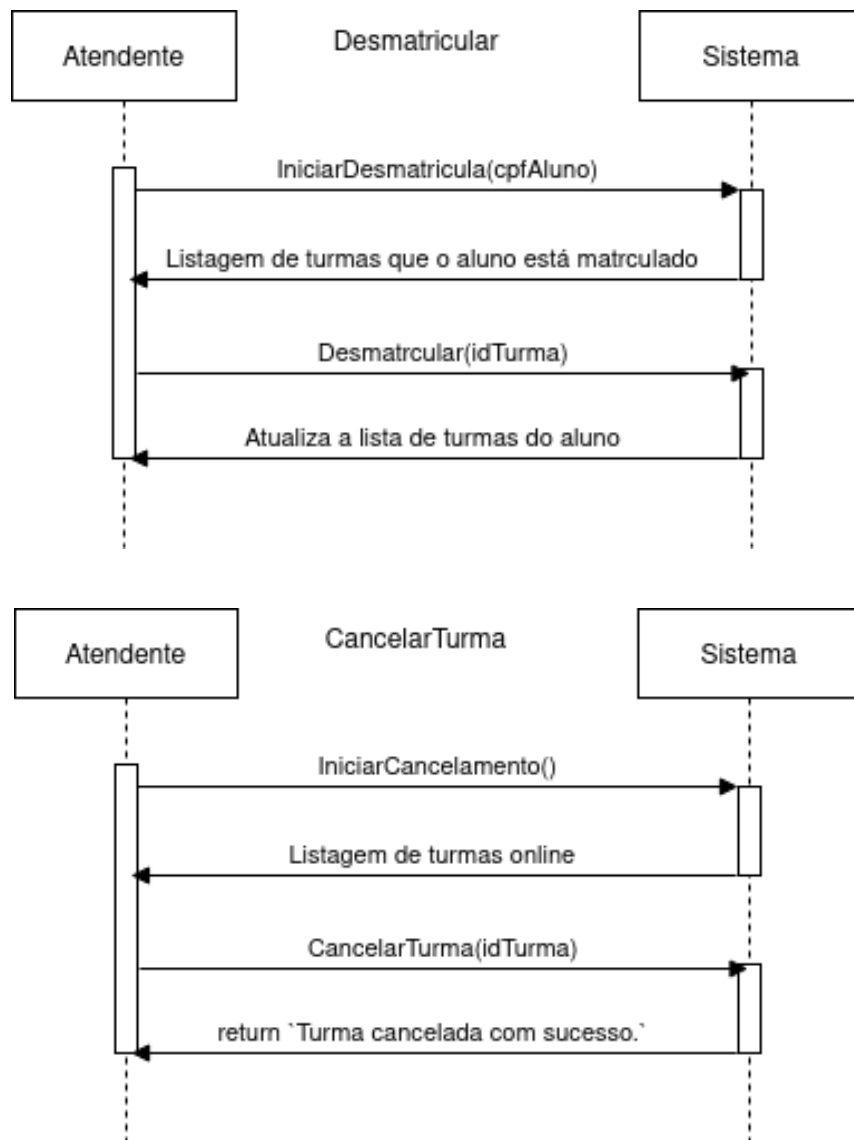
Atendente

Desmatricular

Sistema

IniciarDesmatricula(cpfAluno)

Listagem de turmas que o aluno está matrculado

Desmatrcular(idTurma)

Atualiza a lista de turmas do aluno

Atendente

CancelarTurma

Sistema

IniciarCancelamento()

Listagem de turmas online

CancelarTurma(idTurma)

return `Turma cancelada com sucesso.`